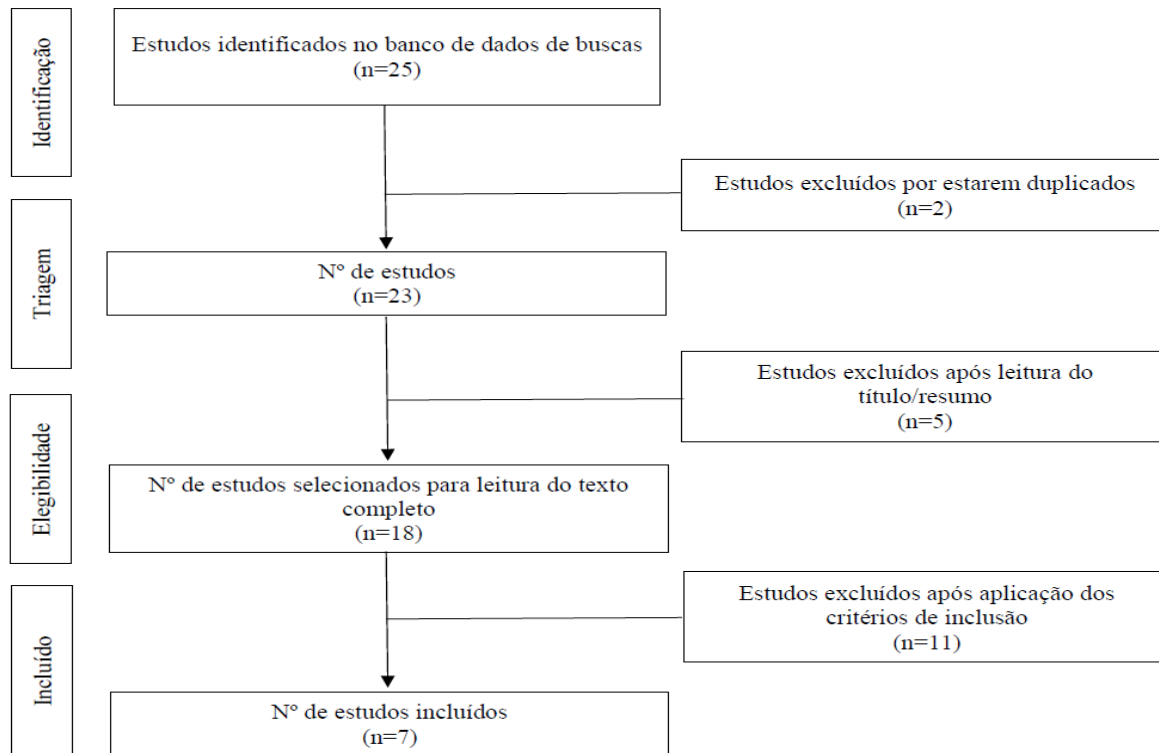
Identificação

Estudos identificados no banco de dados de buscas
(n=25)

Estudos excluídos por estarem duplicados
(n=2)

Triagem

Nº de estudos
(n=23)

Estudos excluídos após leitura do título/resumo
(n=5)

Elegibilidade

Nº de estudos selecionados para leitura do texto completo
(n=18)

Estudos excluídos após aplicação dos critérios de inclusão
(n=11)

Incluído

Nº de estudos incluídos
(n=7)